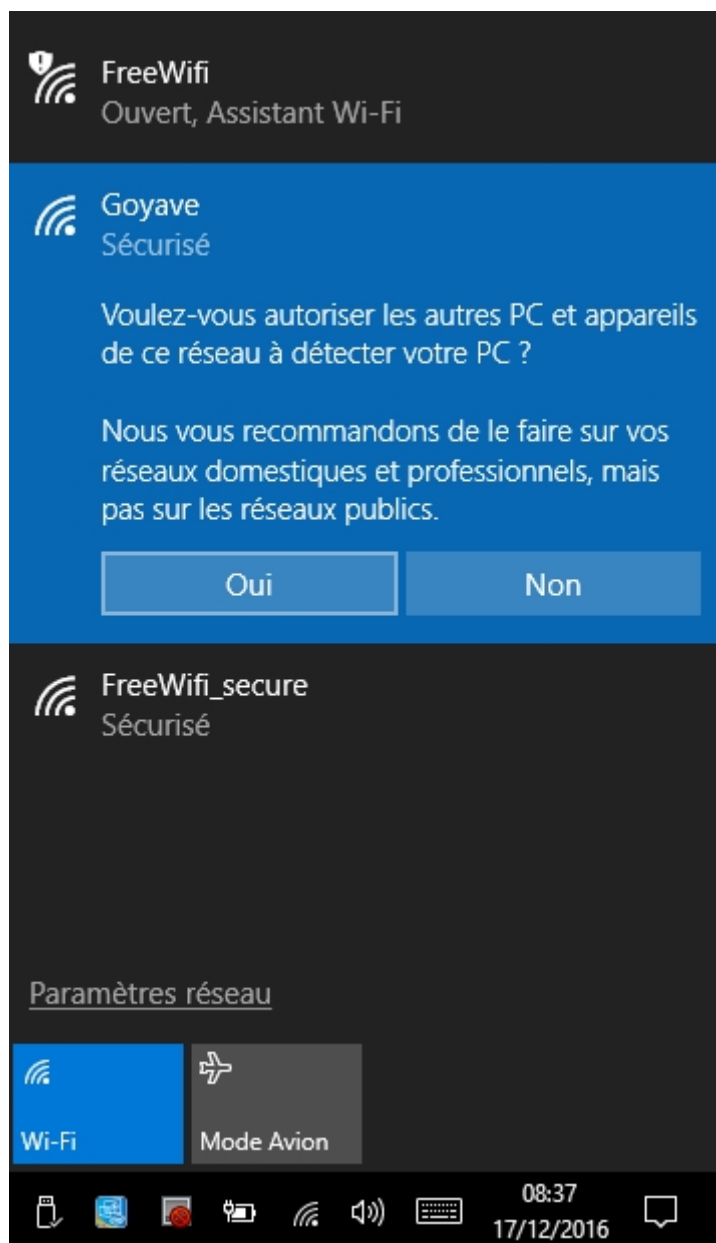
FreeWifi
Ouvert, Assistant Wi-Fi

Goyave
Sécurisé

Voulez-vous autoriser les autres PC et appareils de ce réseau à détecter votre PC ?

Nous vous recommandons de le faire sur vos réseaux domestiques et professionnels, mais pas sur les réseaux publics.

Oui
Non

FreeWifi_secure
Sécurisé

Paramètres réseau

Wi-Fi
Mode Avion

08:37
17/12/2016